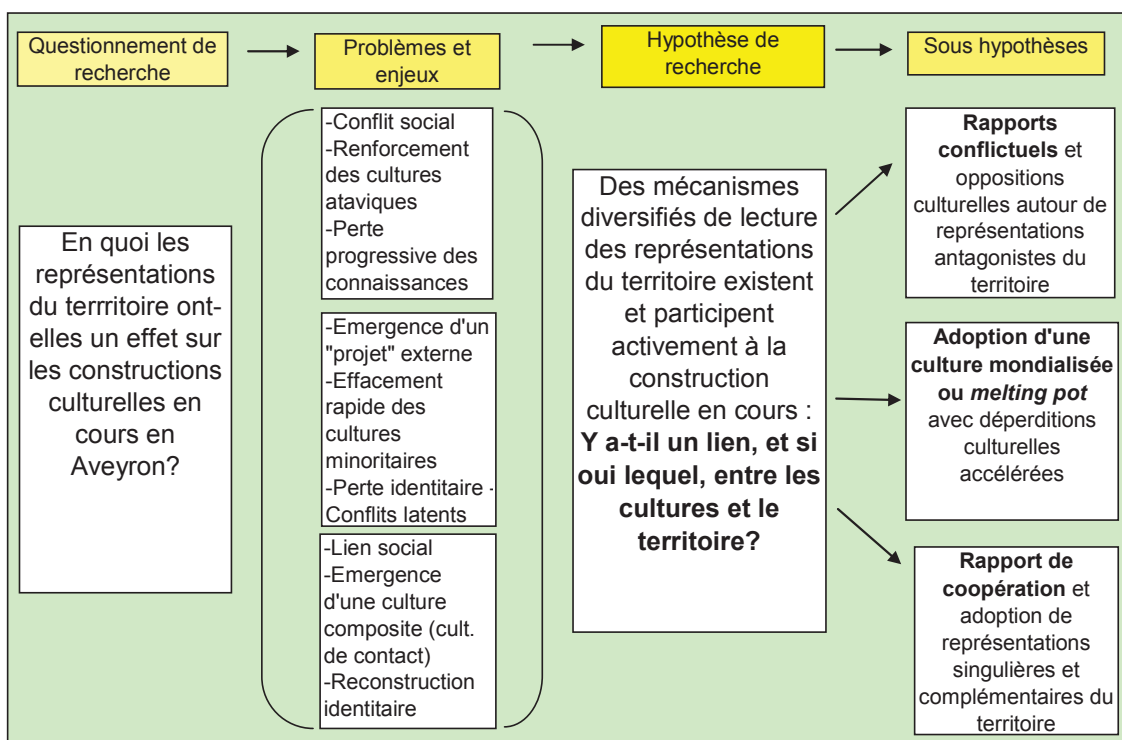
Questionnement de recherche

Problèmes et enjeux

Hypothèse de recherche

Sous hypothèses

En quoi les représentations du terrritoire ont-elles un effet sur les constructions culturelles en cours en Aveyron?

-Conflit social
-Renforcement des cultures ataviques
-Perte progressive des connaissances

-Emergence d'un "projet" externe
-Effacement rapide des cultures minoritaires
-Perte identitaire -Conflits latents

-Lien social
-Emergence d'une culture composite (cult. de contact)
-Reconstruction identitaire

Des mécanismes diversifiés de lecture des représentations du territoire existent et participent activement à la construction culturelle en cours : **Y a-t-il un lien, et si oui lequel, entre les cultures et le territoire?**

**Rapports conflictuels** et oppositions culturelles autour de représentations antagonistes du territoire

**Adoption d'une culture mondialisée ou *melting pot*** avec déperditions culturelles accélérées

**Rapport de coopération** et adoption de représentations singulières et complémentaires du territoire